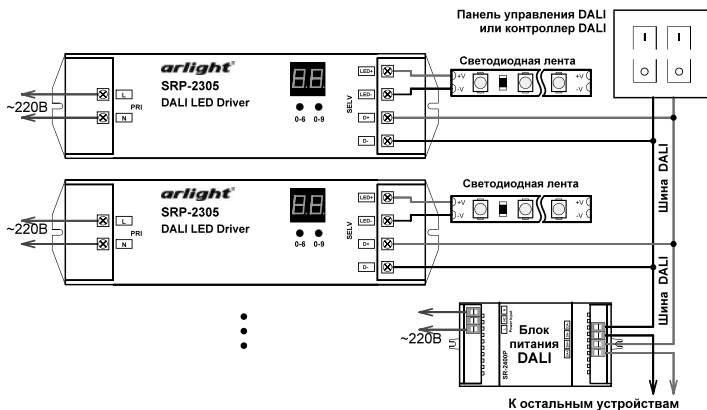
Панель управления DALI
или контроллер DALI

arlight
SRP-2305
DALI LED Driver
0-6 0-9
~220В
L
N
PRI
SELV
LED+
LED-
D+
D-
Светодиодная лента
+V
-V
+V
-V

arlight
SRP-2305
DALI LED Driver
0-6 0-9
~220В
L
N
PRI
SELV
LED+
LED-
D+
D-
Светодиодная лента
+V
-V
+V
-V

Шина DALI
Шина DALI

~220В
Блок
питания
DALI
SR-2400P

К остальным устройствам